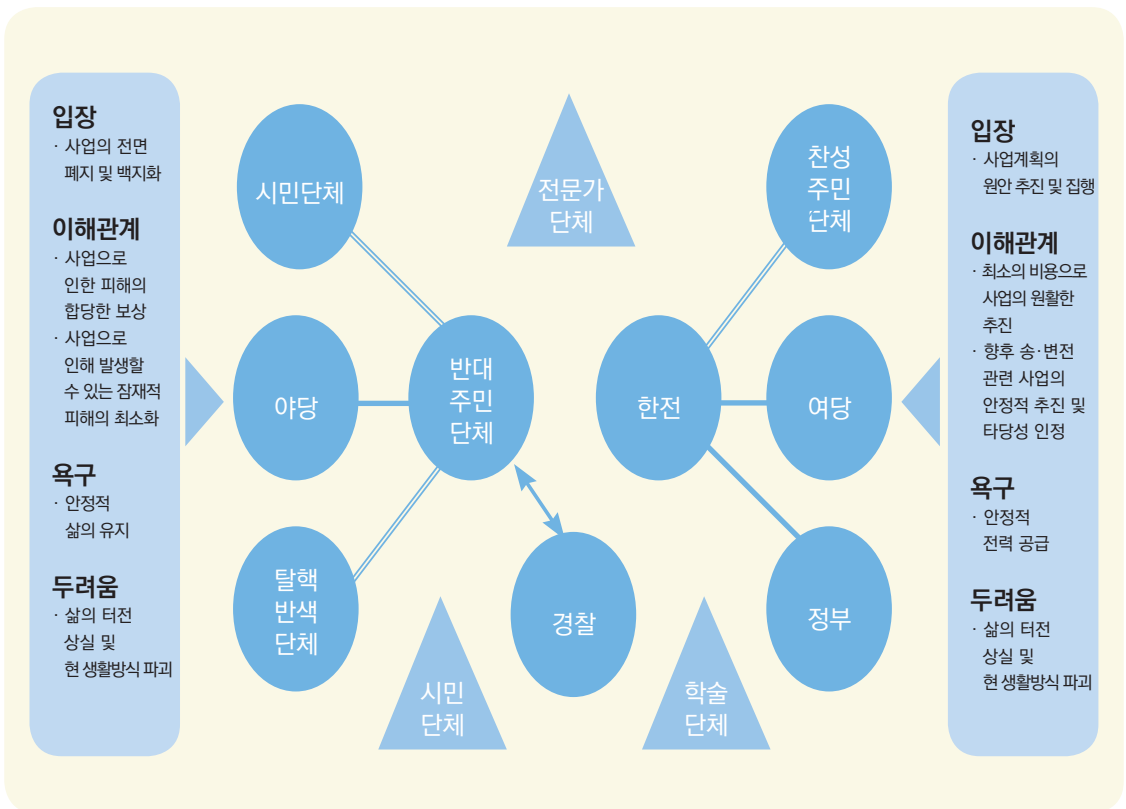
입장
· 사업의 전면 폐지 및 백지화

이해관계
· 사업으로 인한 피해의 합당한 보상
· 사업으로 인해 발생할 수 있는 잠재적 피해의 최소화

욕구
· 안정적 삶의 유지

두려움
· 삶의 터전 상실 및 현 생활방식 파괴

시민단체

전문가 단체

찬성 주민 단체

야당

반대 주민 단체

한전

여당

탈핵 반색 단체

경찰

정부

시민 단체

학술 단체

입장
· 사업계획의 원안 추진 및 집행

이해관계
· 최소의 비용으로 사업의 원활한 추진
· 향후 송·변전 관련 사업의 안정적 추진 및 타당성 인정

욕구
· 안정적 전력 공급

두려움
· 삶의 터전 상실 및 현 생활방식 파괴